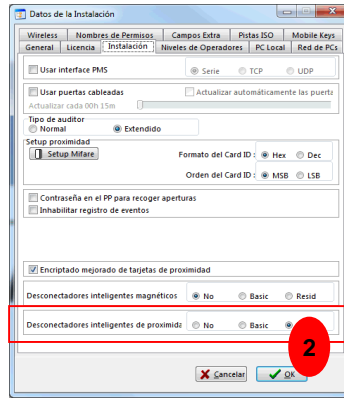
Datos de la Instalación

Wireless | Nombres de Permisos | Campos Extra | Pistas ISO | Mobile Keys
General | Licencia | Instalación | Niveles de Operadores | PC Local | Red de PCs

Usar interface PMS
Serie TCP UDP

Usar puertas cableadas
Actualizar automáticamente las puerta
Actualizar cada 00h 15m

Tipo de auditor
Normal Extendido

Setup proximidad
Setup Mifare
Formato del Card ID : Hex Dec
Orden del Card ID : MSB LSB

Contraseña en el PP para recoger aperturas
Inhabilitar registro de eventos

Encriptado mejorado de tarjetas de proximidad

Desconectadores inteligentes magnéticos No Basic Resid

Desconectadores inteligentes de proximida No Basic

2

Cancelar OK